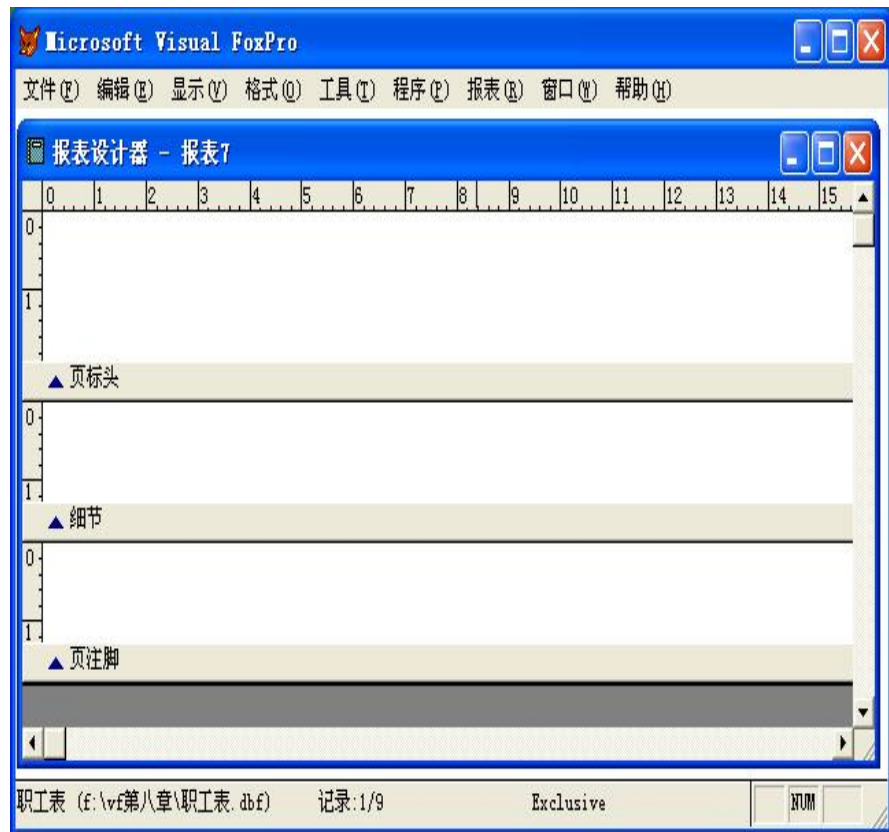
Microsoft Visual FoxPro

文件(F) 编辑(E) 显示(V) 格式(O) 工具(T) 程序(P) 报表(R) 窗口(W) 帮助(H)

报表设计器 - 报表7

0 1 2 3 4 5 6 7 8 9 10 11 12 13 14 15

0
1
▲ 页标头

0
1
▲ 细节

0
1
▲ 页注脚

职工表 (f:\vf第八章\职工表.dbf) 记录:1/9 Exclusive NUM